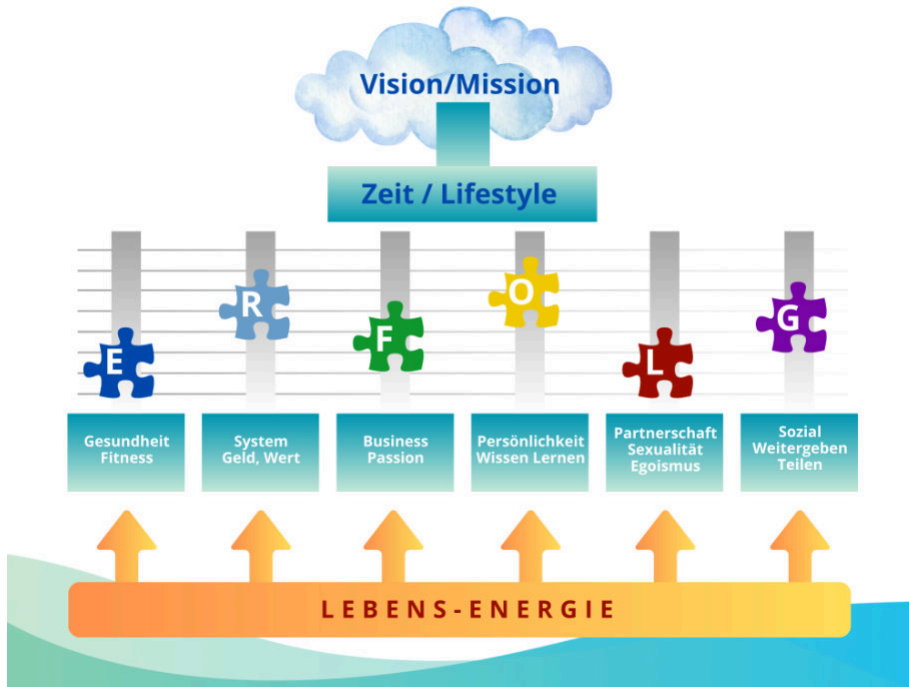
Vision/Mission

Zeit / Lifestyle

E

R

F

O

L

G

Gesundheit Fitness

System Geld, Wert

Business Passion

Persönlichkeit Wissen Lernen

Partnerschaft Sexualität Egoismus

Sozial Weitergeben Teilen

LEBENS-ENERGIE